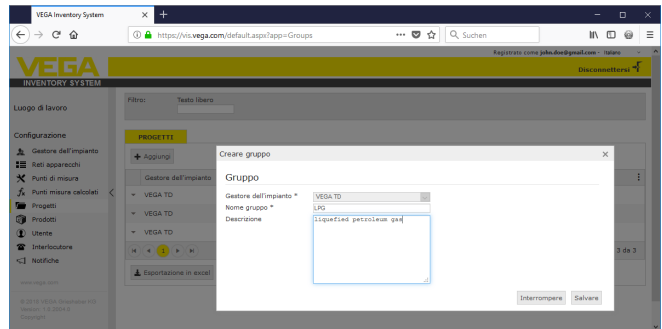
VEGA Inventory System
×
+
https://vis.vega.com/default.aspx?app=Groups
Suchen
Registrato come john.doe@gmail.com · Italiano
VEGA
INVENTORY SYSTEM
Disconnettersi
Luogo di lavoro
Filtro:
Testo libero
Configurazione
Gestore dell'impianto
Reti apparecchi
Punti di misura
Punti misura calcolati
Progetti
Prodotti
Utente
Interlocutore
Notifiche
www.vega.com
© 2016 VEGA Grieshaber KG
Version 1.0.2000.0
Colophon
PROGETTI
+ Aggiungi
Gestore dell'impianto
VEGA TD
VEGA TD
VEGA TD
1
3 de 3
Esportazione in excel
Creare gruppo
×
Gruppo
Gestore dell'impianto *
VEGA TD
Nome gruppo *
LPG
Descrizione
liquefied petroleum gas
Interrompere
Salvare